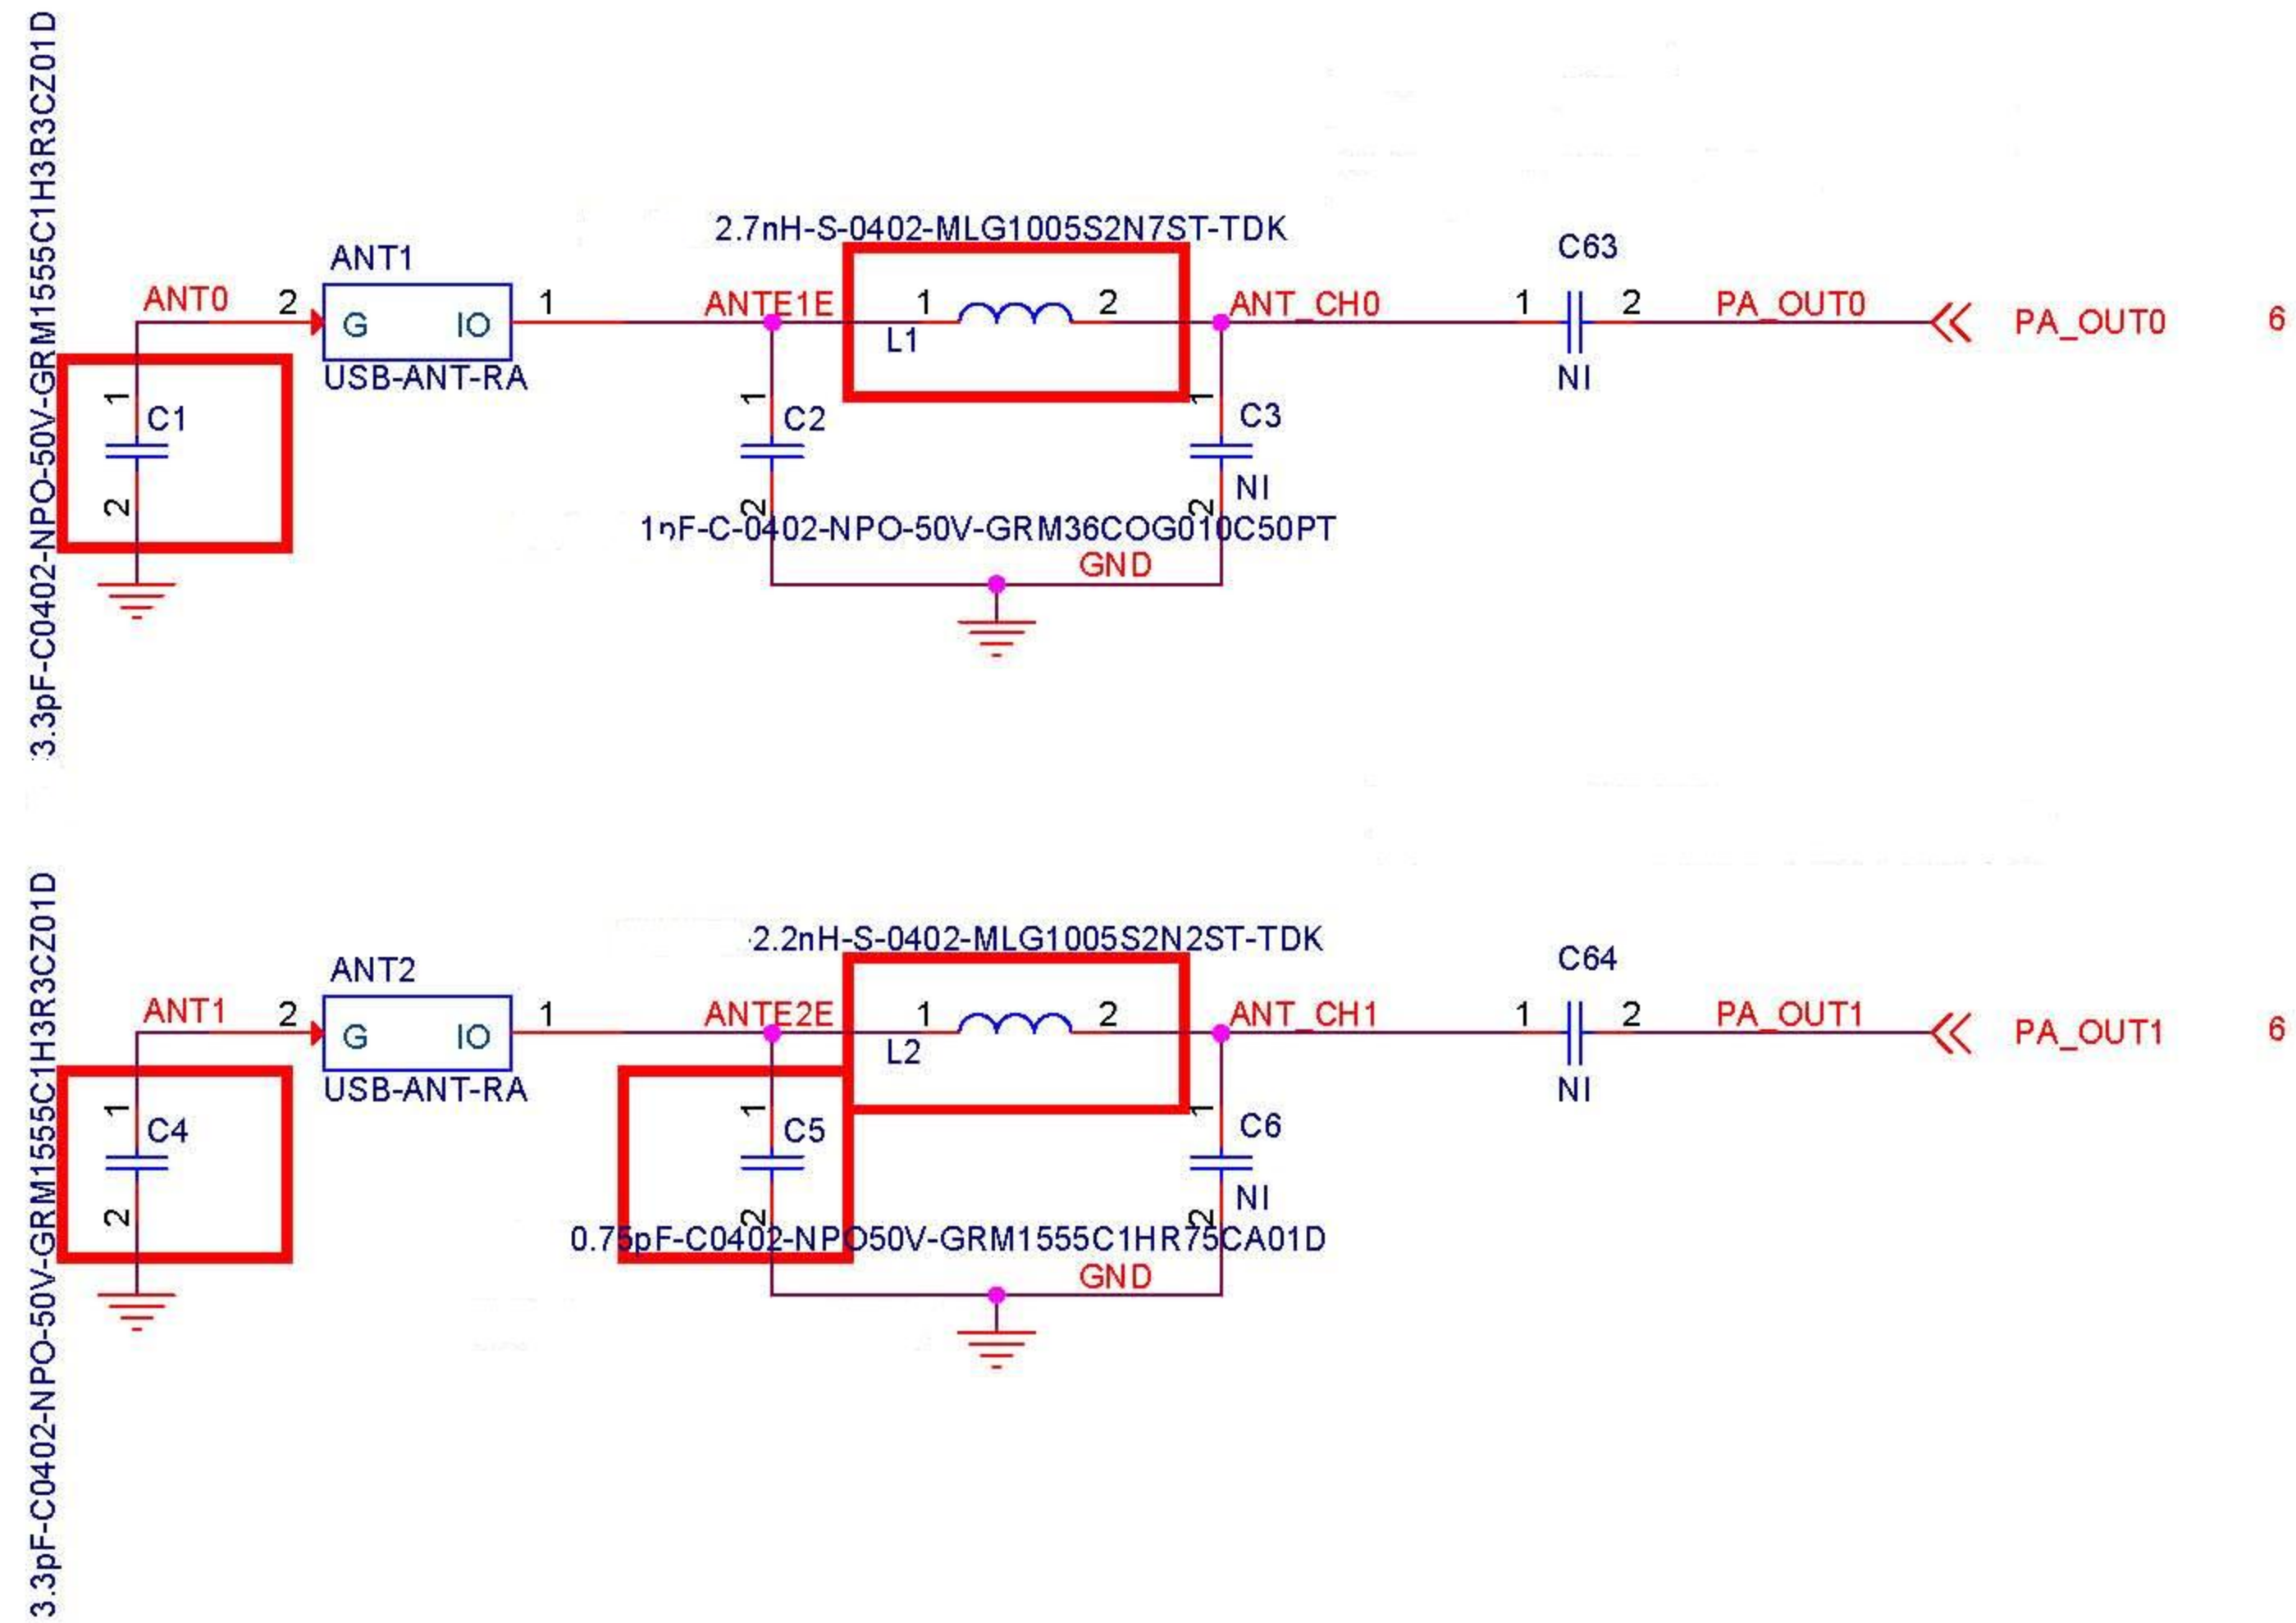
3.3pF-C0402-NPO-50V-GRM1555C1H3R3CZ01D

2.7nH-S-0402-MLG1005S2N7ST-TDK

ANT1

ANT0 2 G IO 1 ANTE1E 1 2 ANT_CH0

USB-ANT-RA L1

C63

1 2 PA_OUT0 PA_OUT0 6

NI

1 C1 2

1 C2 2

1 C3 2 NI

1nF-C-0402-NPO-50V-GRM36COG010C50PT

GND

3.3pF-C0402-NPO-50V-GRM1555C1H3R3CZ01D

2.2nH-S-0402-MLG1005S2N2ST-TDK

ANT2

ANT1 2 G IO 1 ANTE2E 1 2 ANT_CH1

USB-ANT-RA L2

C64

1 2 PA_OUT1 PA_OUT1 6

NI

1 C4 2

1 C5 2

1 C6 2 NI

0.75pF-C0402-NPO50V-GRM1555C1HR75CA01D

GND